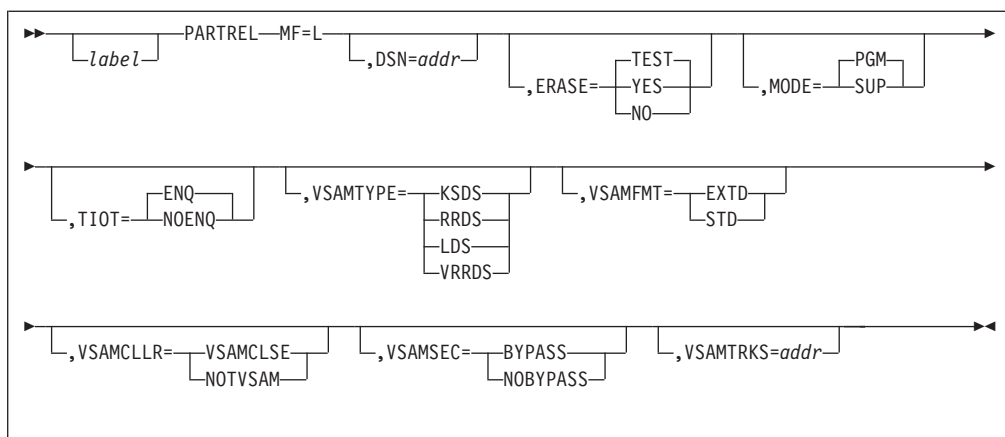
label PARTREL MF=L ,DSN=addr ,ERASE= TEST YES NO ,MODE= PGM SUP

,TIOT= ENQ NOENQ ,VSAMTYPE= KSDS RRDS LDS VRRDS ,VSAMFMT= EXTD STD

,VSAMCLLR= VSAMCLSE NOTVSAM ,VSAMSEC= BYPASS NOBYPASS ,VSAMTRKS=addr